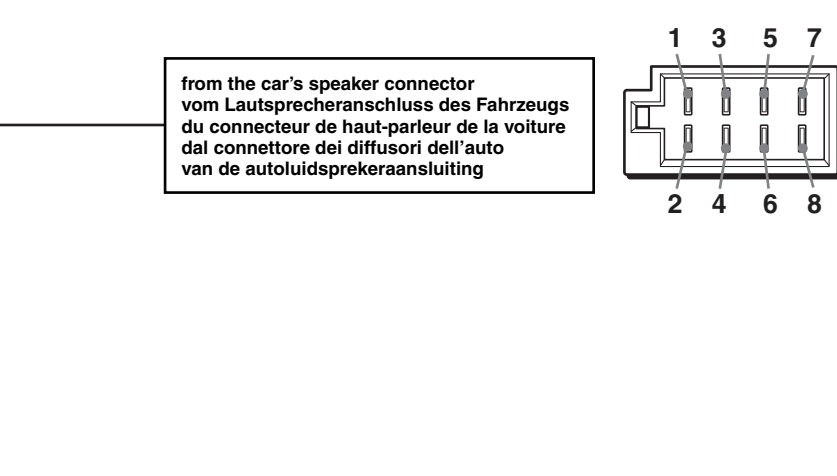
from the car's speaker connector
vom Lautsprecheranschluss des Fahrzeugs
du connecteur de haut-parleur de la voiture
dal connettore dei diffusori dell'auto
van de autoluidsprekeraansluiting

1 3 5 7

2 4 6 8